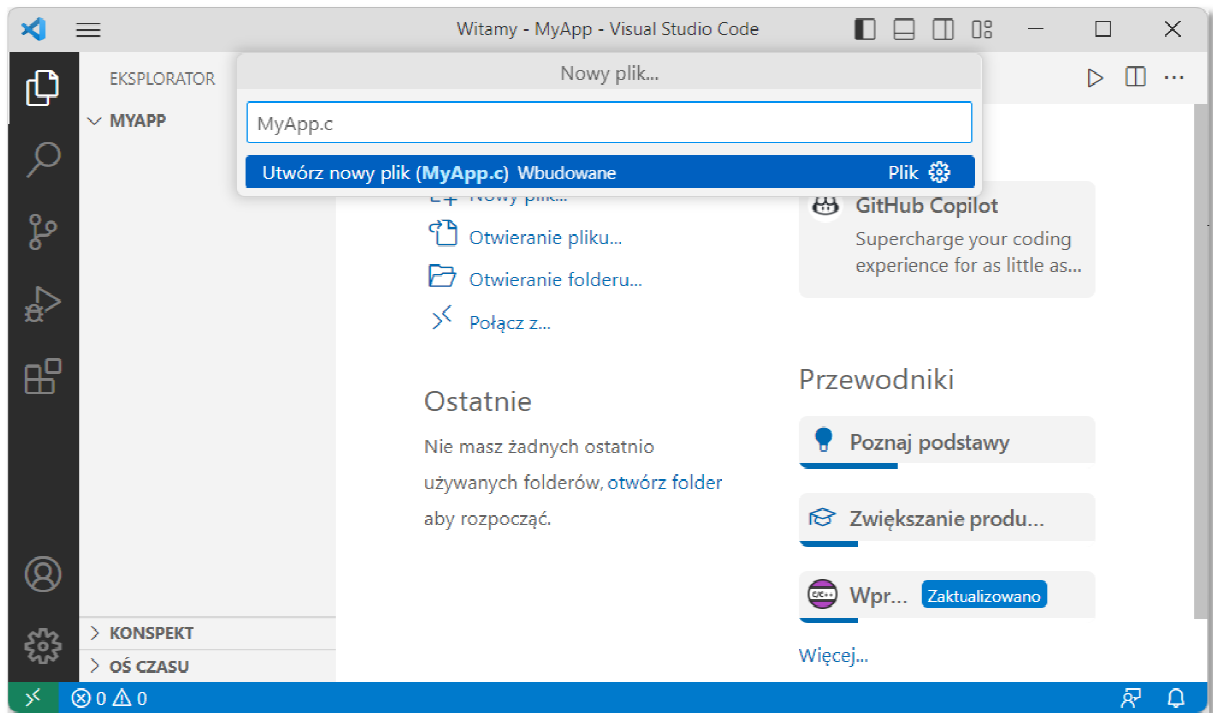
Witamy - MyApp - Visual Studio Code

EKSPLORATOR

MYAPP

Nowy plik...

MyApp.c

Utwórz nowy plik (MyApp.c) Wbudowane

Plik

Nowy plik...

Otwieranie pliku...

Otwieranie folderu...

Połącz z...

GitHub Copilot

Supercharge your coding experience for as little as...

Przewodniki

Ostatnie

Nie masz żadnych ostatnio używanych folderów, otwórz folder aby rozpocząć.

Poznaj podstawy

Zwiększanie produ...

Wpr... Zaktualizowano

Więcej...

KONSPEKT

OŚ CZASU

⊗ 0 ⚠ 0